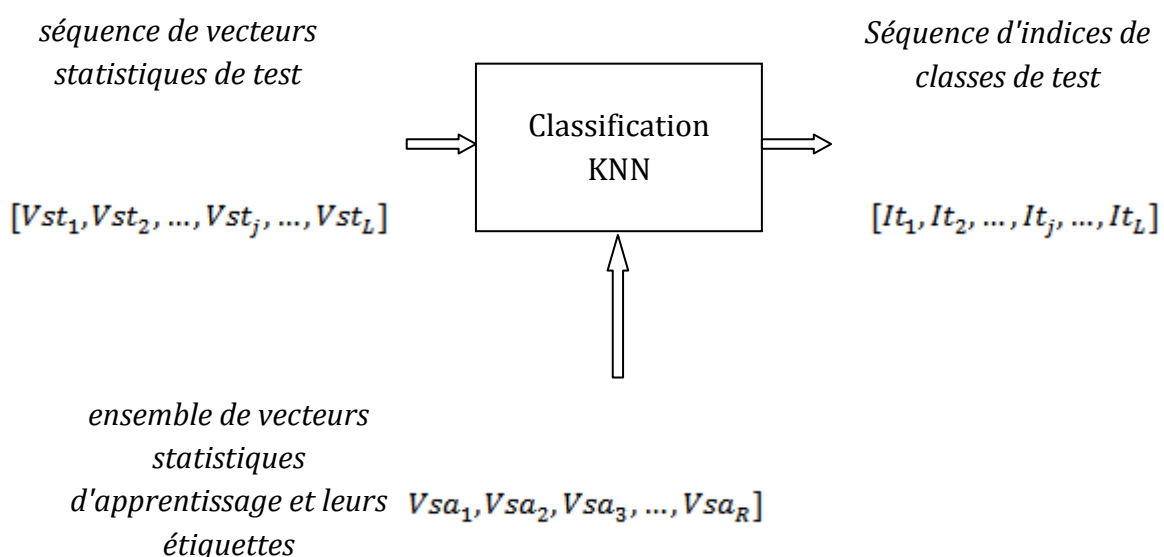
séquence de vecteurs statistiques de test

Séquence d'indices de classes de test

Classification KNN

$[Vst_1, Vst_2, \ldots, Vst_j, \ldots, Vst_L]$

$[It_1, It_2, \ldots, It_j, \ldots, It_L]$

ensemble de vecteurs statistiques d'apprentissage et leurs étiquettes

$Vsa_1, Vsa_2, Vsa_3, \ldots, Vsa_R]$